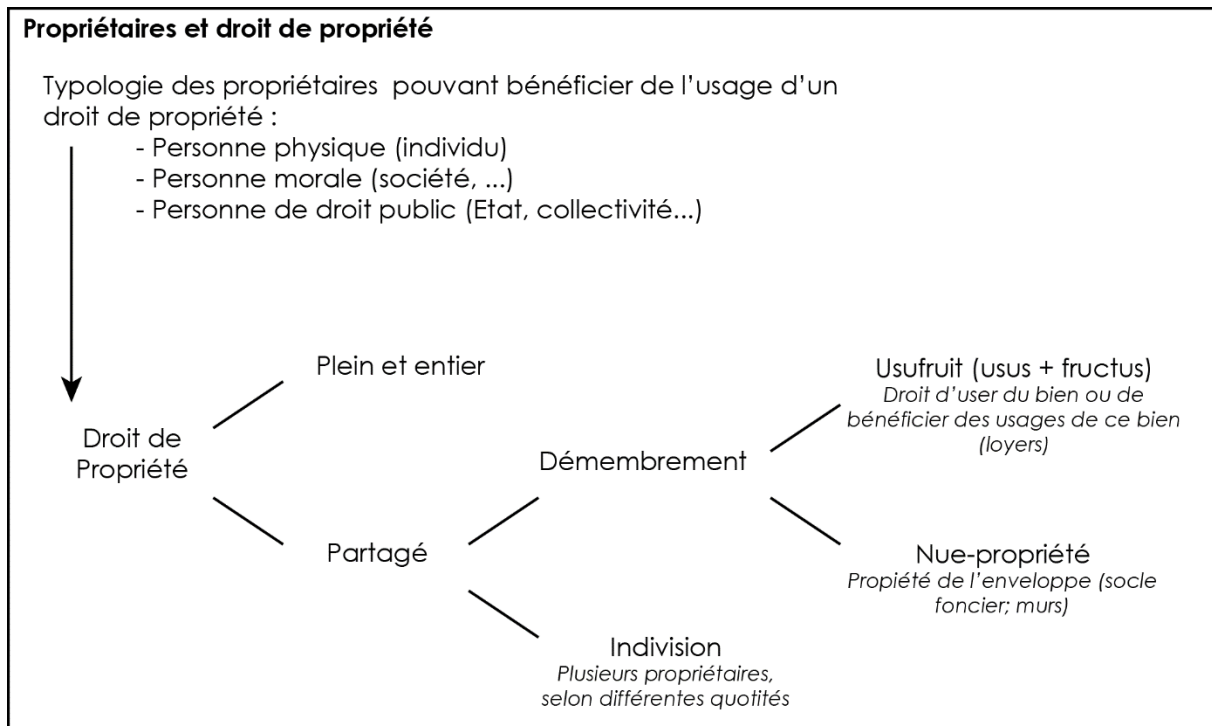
**Propriétaires et droit de propriété**

Typologie des propriétaires pouvant bénéficier de l'usage d'un droit de propriété :
- Personne physique (individu)
- Personne morale (société, ...)
- Personne de droit public (Etat, collectivité...)

Plein et entier

Droit de Propriété

Partagé

Démembrement

Usufruit (usus + fructus)
*Droit d'user du bien ou de bénéficier des usages de ce bien (loyers)*

Nue-propriété
*Propiété de l'enveloppe (socle foncier; murs)*

Indivision
*Plusieurs propriétaires, selon différentes quotités*